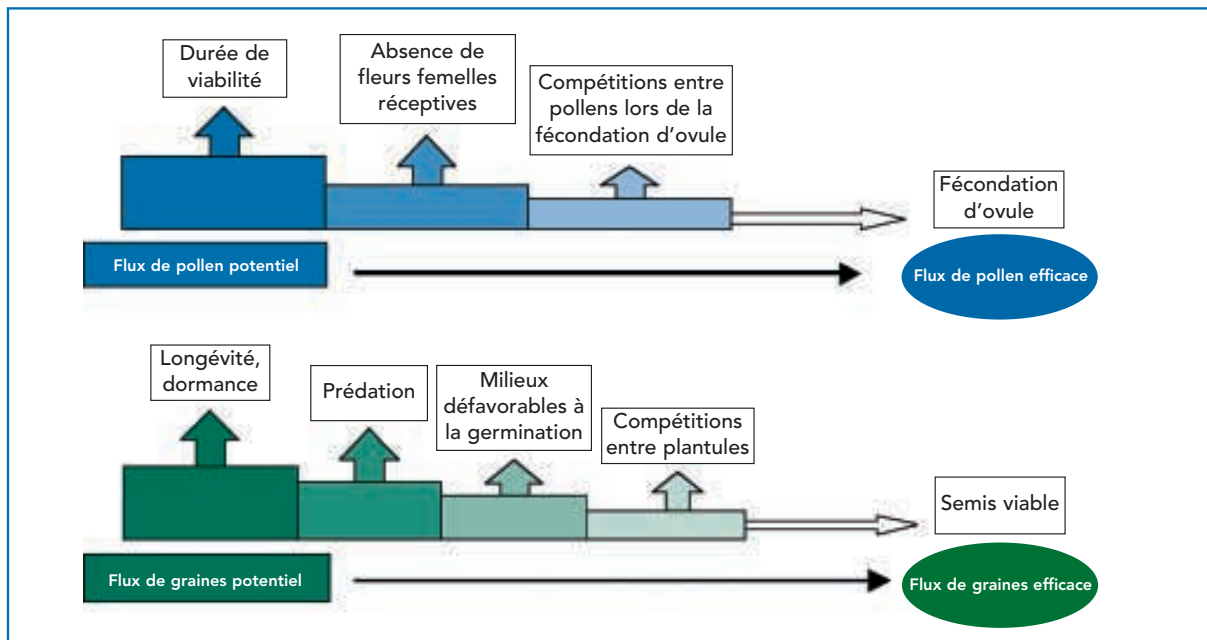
Durée de viabilité

Absence de fleurs femelles réceptives

Compétitions entre pollens lors de la fécondation d'ovule

Fécondation d'ovule

Flux de pollen potentiel

Flux de pollen efficace

Longévité, dormance

Prédation

Milieux défavorables à la germination

Compétitions entre plantules

Semis viable

Flux de graines potentiel

Flux de graines efficace